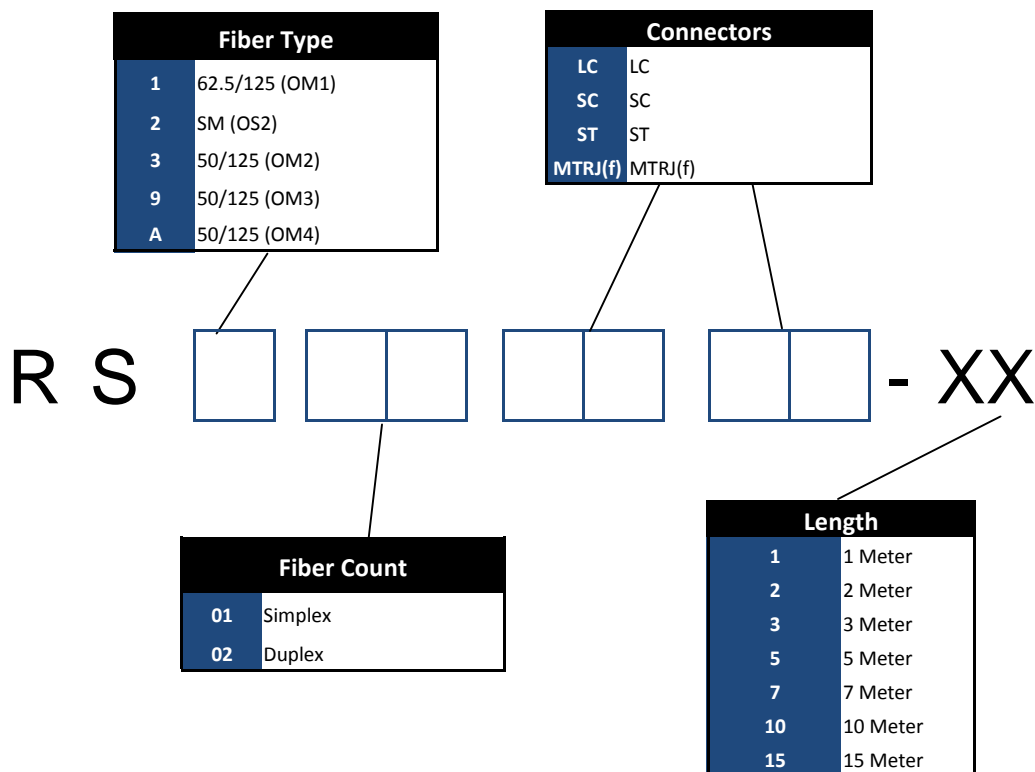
Fiber Type

| 1 | 62.5/125 (OM1) |
|---|---|
| 2 | SM (OS2) |
| 3 | 50/125 (OM2) |
| 9 | 50/125 (OM3) |
| A | 50/125 (OM4) |

Connectors

| LC | LC |
|---|---|
| SC | SC |
| ST | ST |
| MTRJ(f) | MTRJ(f) |

R S - XX

Fiber Count

| 01 | Simplex |
|---|---|
| 02 | Duplex |

Length

| 1 | 1 Meter |
|---|---|
| 2 | 2 Meter |
| 3 | 3 Meter |
| 5 | 5 Meter |
| 7 | 7 Meter |
| 10 | 10 Meter |
| 15 | 15 Meter |